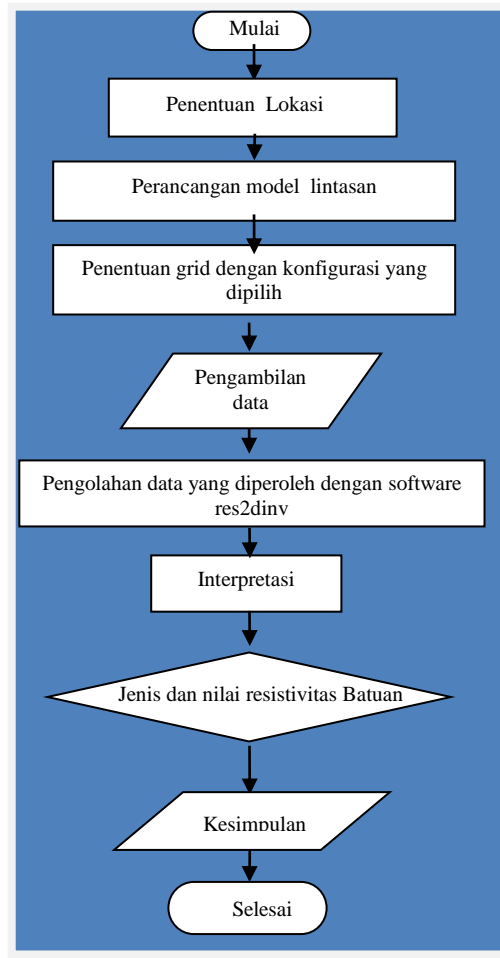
Mulai

Penentuan Lokasi

Perancangan model lintasan

Penentuan grid dengan konfigurasi yang dipilih

Pengambilan data

Pengolahan data yang diperoleh dengan software res2dinv

Interpretasi

Jenis dan nilai resistivitas Batuan

Kesimpulan

Selesai